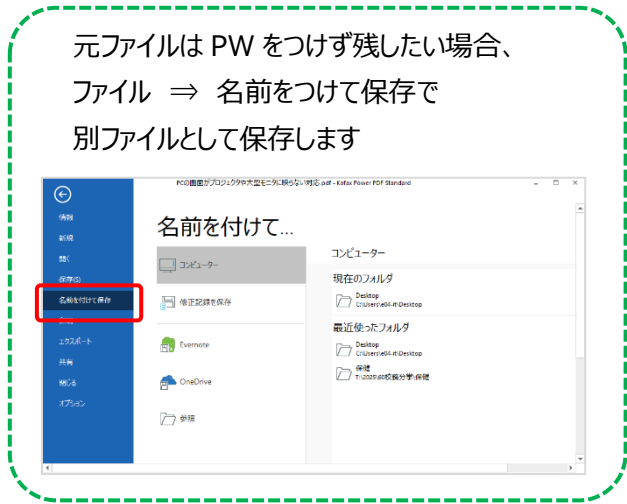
元ファイルは PW をつけず残したい場合、
ファイル ⇒ 名前をつけて保存で
別ファイルとして保存します

PCの画面がプロジェクタや大型モニタに映らない対応.pdf - Kofax Power PDF Standard

情報
新規
開く
保存(S)
名前を付けて保存
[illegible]
エクスポート
共有
閉じる
オプション

名前を付けて...

コンピューター
修正記録を保存
Evernote
OneDrive
参照

コンピューター
現在のフォルダ
Desktop
C:\Users\e04-it\Desktop
最近使ったフォルダ
Desktop
C:\Users\e04-it\Desktop
保健
T:\2020\00校務分掌\保健